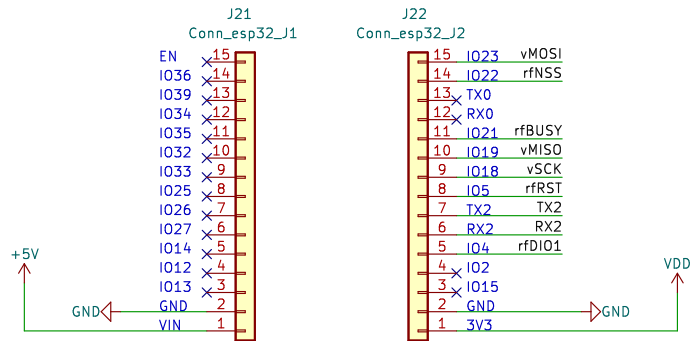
J21
Conn_esp32_J1

EN 15
IO36 14
IO39 13
IO34 12
IO35 11
IO32 10
IO33 9
IO25 8
IO26 7
IO27 6
IO14 5
IO12 4
IO13 3
GND 2
VIN 1

+5V
GND

J22
Conn_esp32_J2

15 IO23 vMOSI
14 IO22 rfNSS
13 TX0
12 RX0
11 IO21 rfBUSY
10 IO19 vMISO
9 IO18 vSCK
8 IO5 rfRST
7 TX2 TX2
6 RX2 RX2
5 IO4 rfDIO1
4 IO2
3 IO15
2 GND
1 3V3

GND
VDD